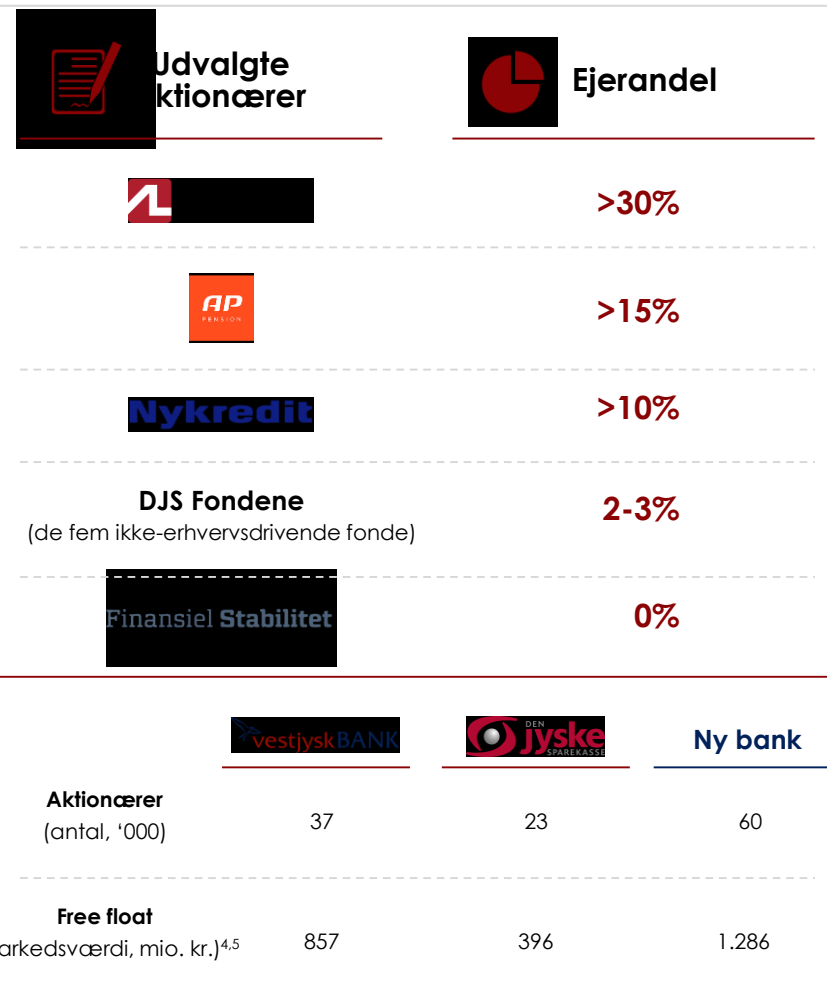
Udvalgte ktionærer

Ejerandel

>30%

AP PENSION

>15%

Nykredit

>10%

DJS Fondene
(de fem ikke-erhvervsdrivende fonde)

2-3%

Finansiel Stabilitet

0%

| | vestjyskBANK | DEN jyske SPAREKASSE | Ny bank |
|---|---|---|---|
| Aktionærer (antal, '000) | 37 | 23 | 60 |
| Free float arkedsværdi, mio. kr.)$^{4,5}$ | 857 | 396 | 1.286 |